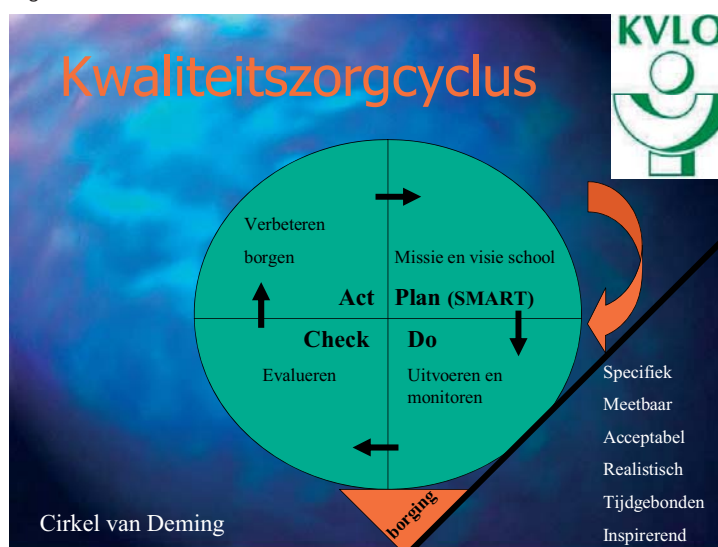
Kwaliteitszorgcyclus

KVLO

Verbeteren borgen

Missie en visie school

Act

Plan (SMART)

Check

Do

Evalueren

Uitvoeren en monitoren

Specifiek
Meetbaar
Acceptabel
Realistisch
Tijdgebonden
Inspirerend

borging

Cirkel van Deming